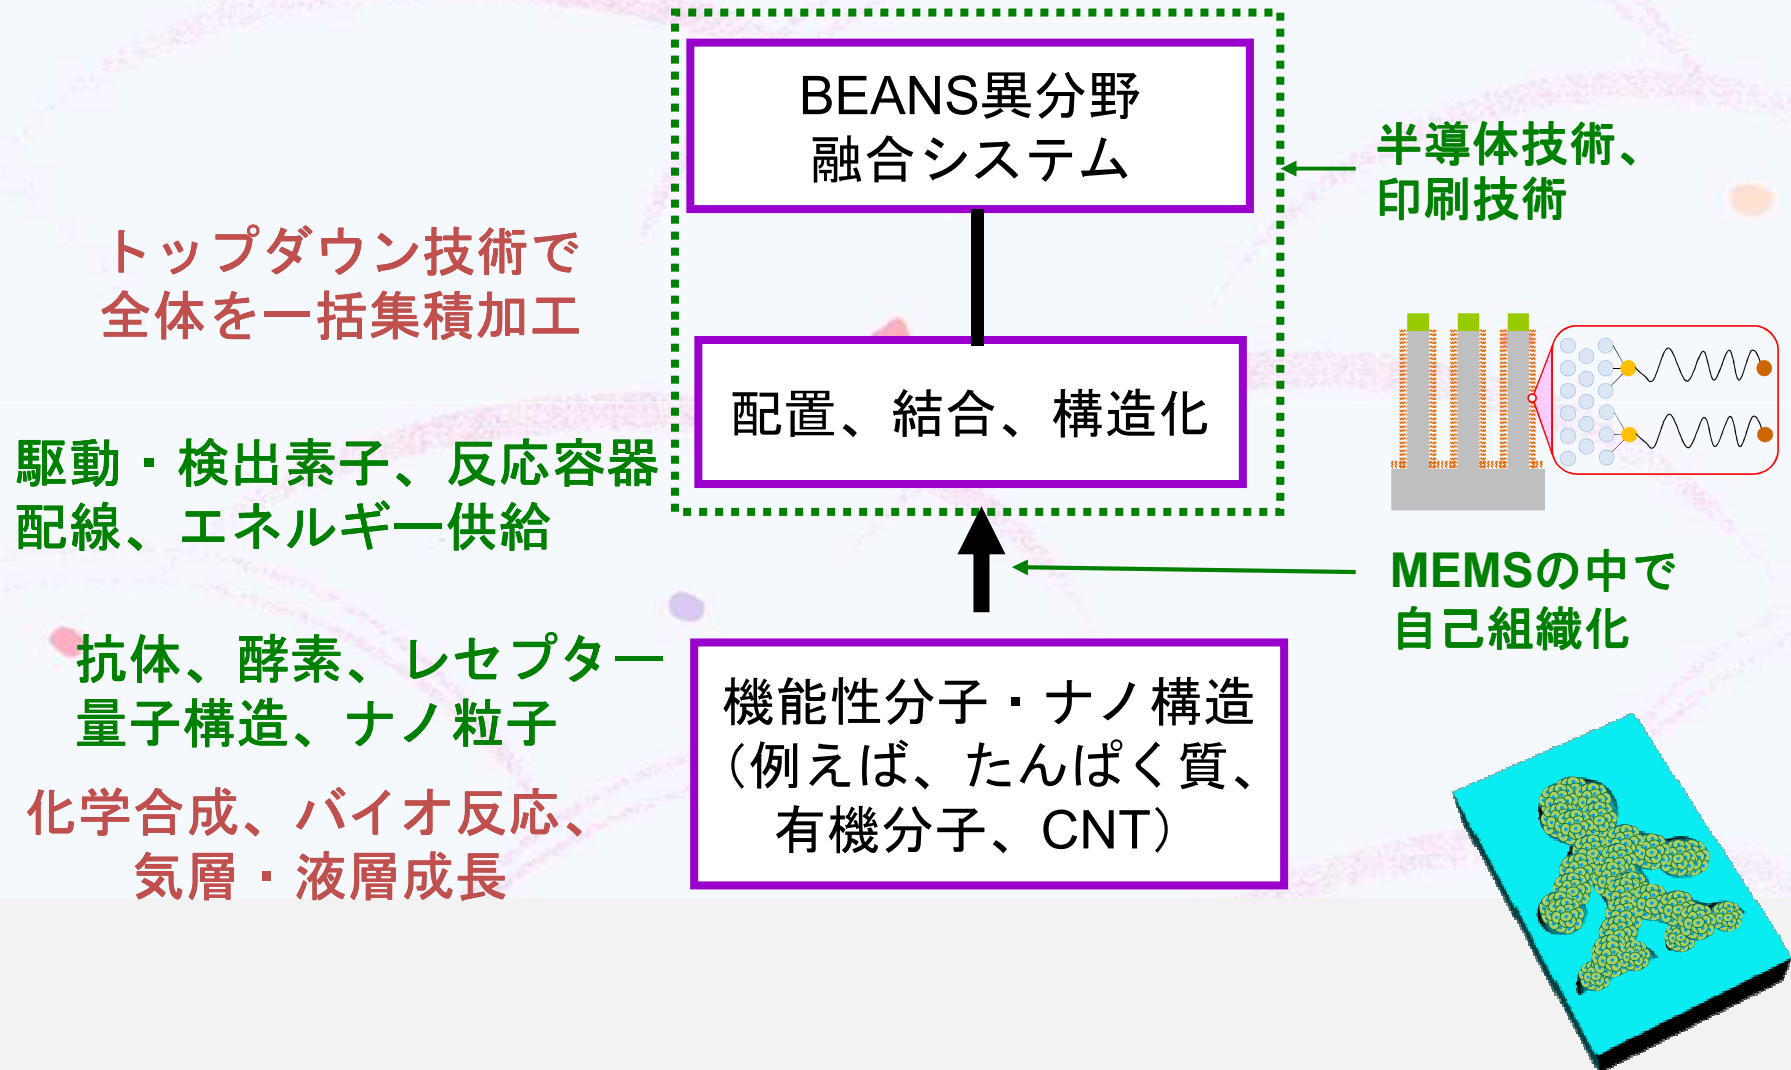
BEANS異分野
融合システム

半導体技術、
印刷技術

トップダウン技術で
全体を一括集積加工

配置、結合、構造化

駆動・検出素子、反応容器
配線、エネルギー供給

MEMSの中で
自己組織化

抗体、酵素、レセプター
量子構造、ナノ粒子

機能性分子・ナノ構造
(例えば、たんぱく質、
有機分子、CNT)

化学合成、バイオ反応、
気層・液層成長